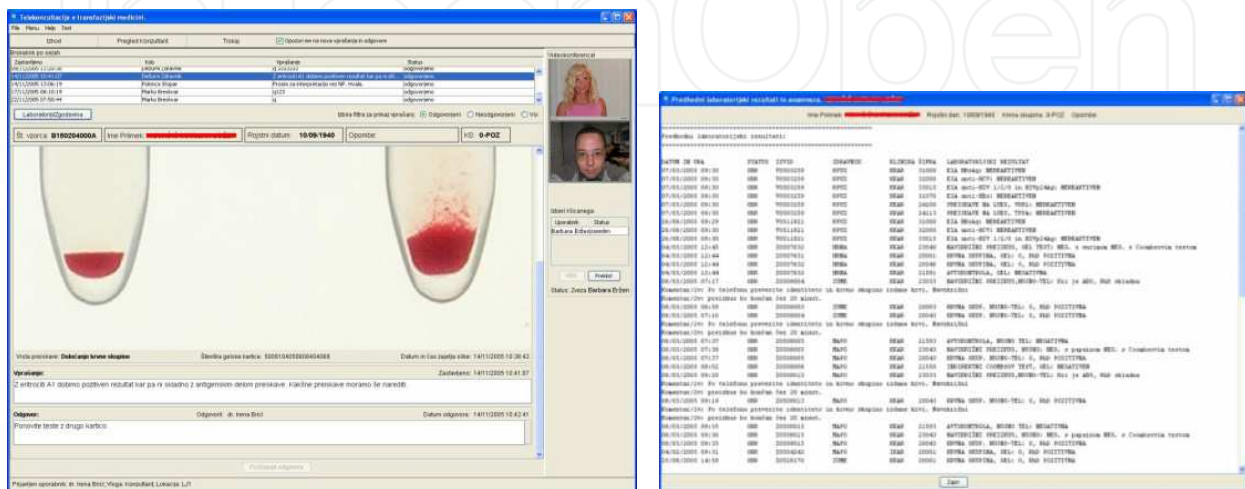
Telekonzultacije v transfuzijski medicini.

File Menu Help Test

Izhod | Pregled Konzultant | Tiskaj | Opozori me na nova vprašanja in odgovore

Pogovori po sejah

| Zastavljeno | Vzdevek | Vprašanje | Status |
|---|---|---|---|
| 14/11/2005 12:41:37 | Dežurni zdravnik | Z eritrociti A1 dobimo pozitiven rezultat kar pa ni... | odgovorjeno |
| 14/11/2005 15:06:19 | Polonca Šnajar | Prosim za interpretacijo | odgovorjeno |
| 07/11/2005 08:10:19 | Marko Breskvar | tp123 | odgovorjeno |
| 22/11/2005 07:50:44 | Marko Breskvar | rj | odgovorjeno |

Laboratorijski podatki

Izbira filtra za prikaz vprašanj: Odgovorjeni Neodgovorjeni Vsi

Št. vzorca: B180204000A | Ime Priimek: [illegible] | Rojstni datum: 10/09/1940 | Opombe: | KS: 0-POZ

Videokonferenca

Izberi klicanega
| Uporabnik | Status |
|---|---|
| Barbara Eržen | |

Prekini

Status: Zveza Barbara Eržen

Vrsta preiskave: Določanje krvne skupine | Številka gelske kartice: 50051040500404068 | Datum in čas zajetja slike: 14/11/2005 10:36:43

Vprašanje: Zastavljeno: 14/11/2005 12:41:37
Z eritrociti A1 dobimo pozitiven rezultat kar pa ni skladno z antigenskim delom preiskave. Kakšne preiskave moramo še narediti

Odgovor: Odgovoril: dr. Irena Brici Datum odgovora: 14/11/2005 12:42:41
Ponovite teste z drugo kartico

Pošiljanje odgovora

Prijavljen uporabnik: dr. Irena Brici; Vloga: Konzultant; Lokacija: LJ1

Predhodni laboratorijski rezultati in anamneza. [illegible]

Ime Priimek: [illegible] Rojstni dat.: 10/09/1940 Krvna skupina: 0-POZ Opombe:

Predhodni laboratorijski rezultati:

DATUM IN URA STATUS ZPVZO IZVAJALEC KLINIKA ŠIFRA LABORATORIJSKI REZULTAT

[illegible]

Zapri